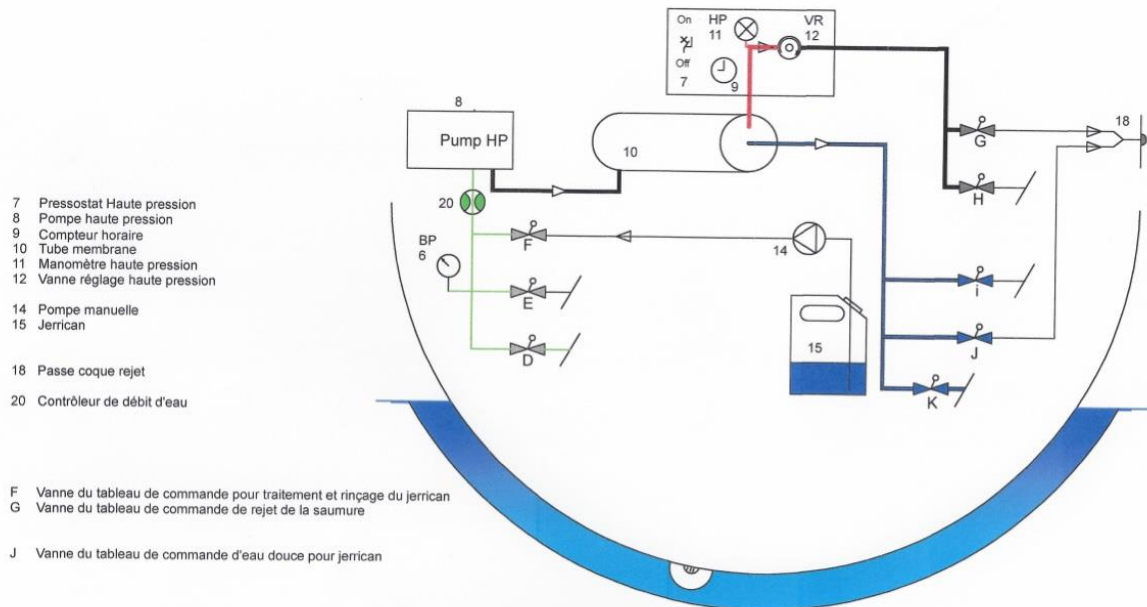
On
Off
7
HP
11
9
VR
12

8
Pump HP
10
20
BP
6
F
E
D
14
15
G
H
i
J
K
18

7 Pressostat Haute pression
8 Pompe haute pression
9 Compteur horaire
10 Tube membrane
11 Manomètre haute pression
12 Vanne réglage haute pression

14 Pompe manuelle
15 Jerrican

18 Passe coque rejet

20 Contrôleur de débit d'eau

F Vanne du tableau de commande pour traitement et rinçage du jerrican
G Vanne du tableau de commande de rejet de la saumure

J Vanne du tableau de commande d'eau douce pour jerrican